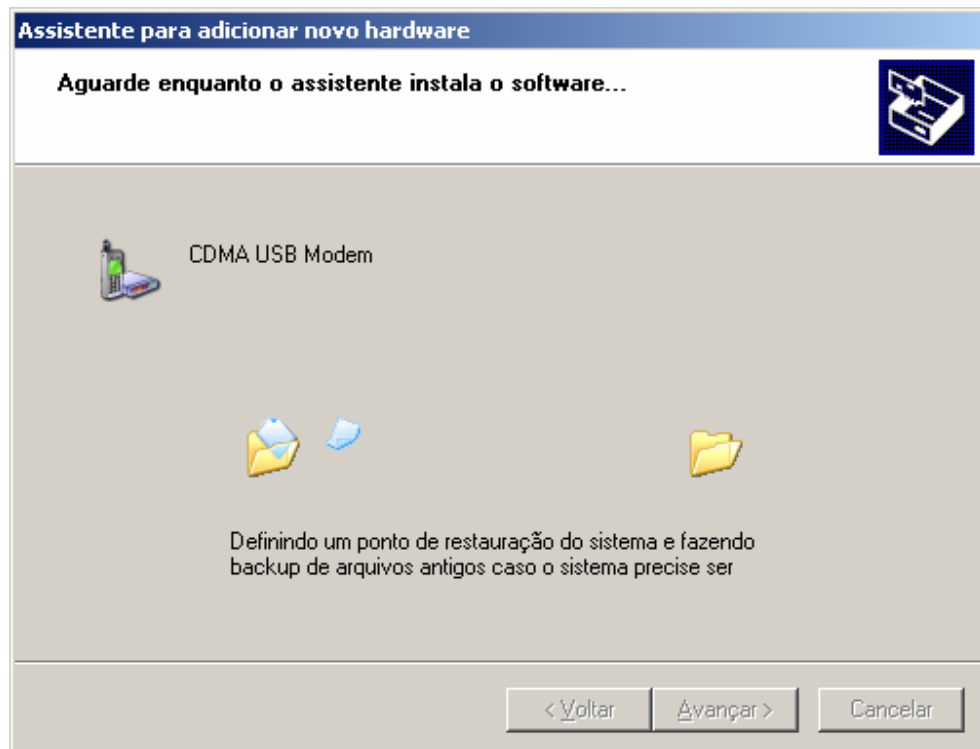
Assistente para adicionar novo hardware

Aguarde enquanto o assistente instala o software...

CDMA USB Modem

Definindo um ponto de restauração do sistema e fazendo backup de arquivos antigos caso o sistema precise ser

< Voltar

Avançar >

Cancelar